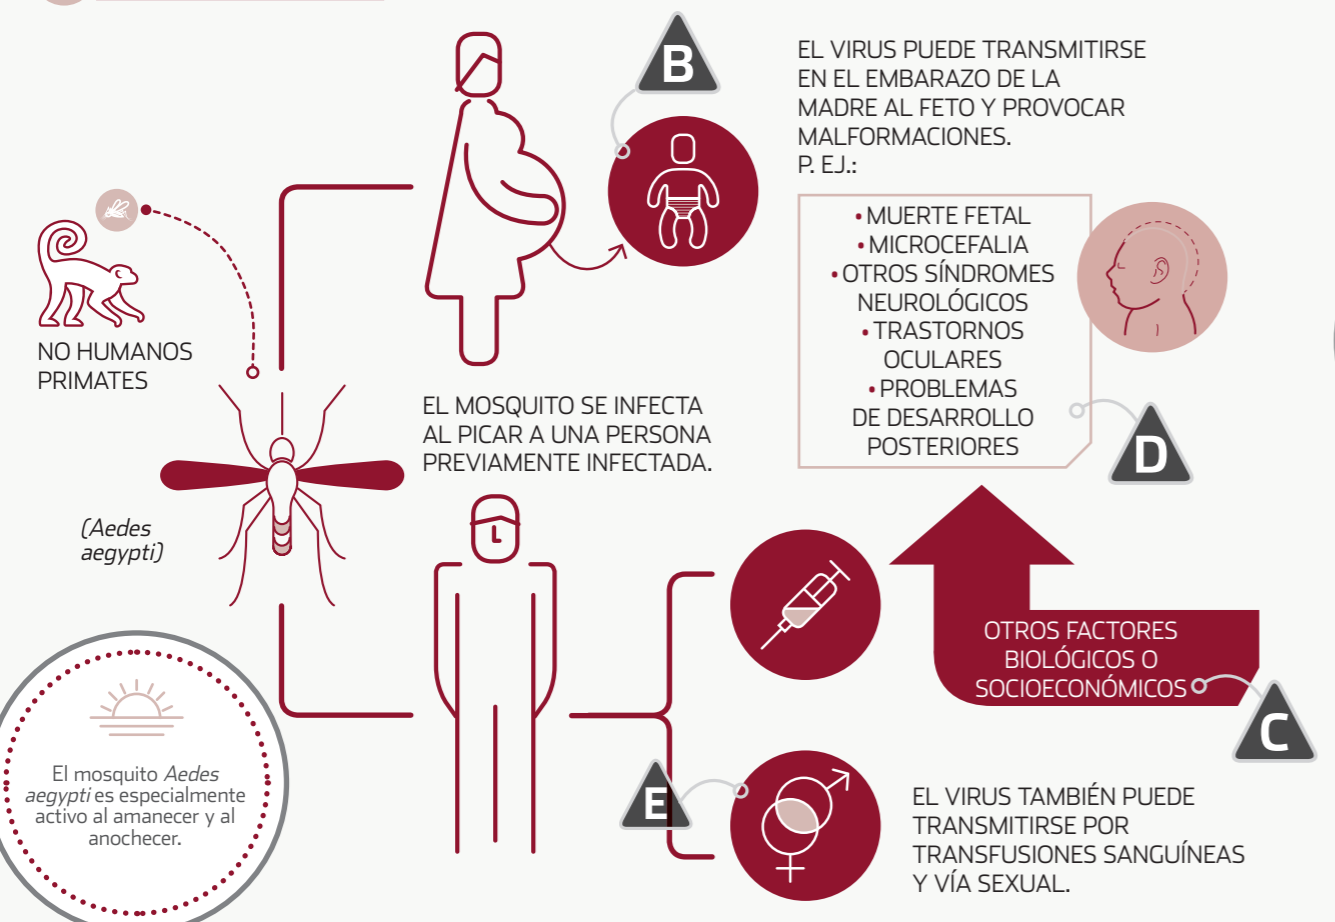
B

EL VIRUS PUEDE TRANSMITIRSE EN EL EMBARAZO DE LA MADRE AL FETO Y PROVOCAR MALFORMACIONES. P. EJ.:

• MUERTE FETAL
• MICROCEFALIA
• OTROS SÍNDROMES NEUROLÓGICOS
• TRASTORNOS OCULARES
• PROBLEMAS DE DESARROLLO POSTERIORES

D

NO HUMANOS PRIMATES

(Aedes aegypti)

EL MOSQUITO SE INFECTA AL PICAR A UNA PERSONA PREVIAMENTE INFECTADA.

OTROS FACTORES BIOLÓGICOS O SOCIOECONÓMICOS

C

El mosquito Aedes aegypti es especialmente activo al amanecer y al anochecer.

E

EL VIRUS TAMBIÉN PUEDE TRANSMITIRSE POR TRANSFUSIONES SANGUÍNEAS Y VÍA SEXUAL.